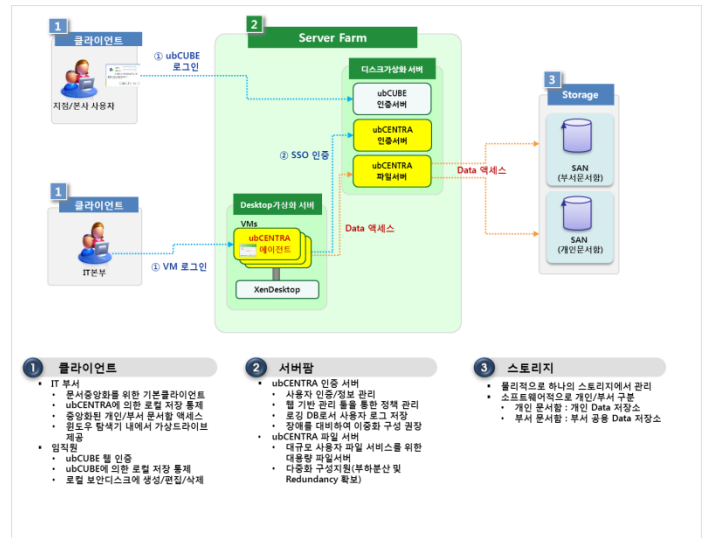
1
클라이언트

지점/본사 사용자

① ubCUBE 로그인

2
Server Farm

디스크가상화 서버

ubCUBE 인증서버

ubCENTRA 인증서버

ubCENTRA 파일서버

② SSO 인증

Data 액세스

3
Storage

SAN
(부서문서함)

SAN
(개인문서함)

1
클라이언트

IT본부

① VM 로그인

Desktop가상화 서버

VMs

ubCENTRA 에이전트

XenDesktop

Data 액세스

1 클라이언트

- IT 부서
  - 문서중앙화를 위한 기본클라이언트
  - ubCENTRA에 의한 로컬 저장 통제
  - 중앙화된 개인/부서 문서함 액세스
  - 윈도우 탐색기 내에서 가상드라이브 제공
- 임직원
  - ubCUBE 웹 인증
  - ubCUBE에 의한 로컬 저장 통제
  - 로컬 보안디스크에 생성/편집/삭제

2 서버팜

- ubCENTRA 인증 서버
  - 사용자 인증/정보 관리
  - 웹 기반 관리 툴을 통한 정책 관리
  - 로깅 DB로서 사용자 로그 저장
  - 장애를 대비하여 이중화 구성 권장
- ubCENTRA 파일 서버
  - 대규모 사용자 파일 서비스를 위한 대용량 파일서버
  - 다중화 구성지원(부하분산 및 Redundancy 확보)

3 스토리지

- 물리적으로 하나의 스토리지에서 관리
- 소프트웨어적으로 개인/부서 구분
  - 개인 문서함 : 개인 Data 저장소
  - 부서 문서함 : 부서 공용 Data 저장소